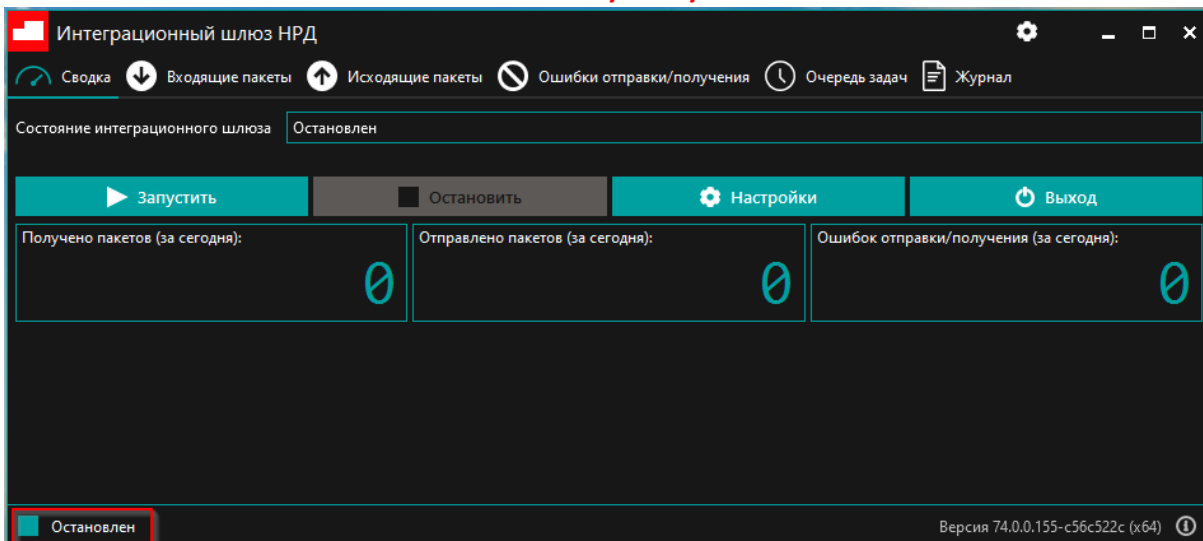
Интеграционный шлюз НРД

Сводка Входящие пакеты Исходящие пакеты Ошибки отправки/получения Очередь задач Журнал

Состояние интеграционного шлюза Остановлен

Запустить Остановить Настройки Выход

Получено пакетов (за сегодня):
0

Отправлено пакетов (за сегодня):
0

Ошибок отправки/получения (за сегодня):
0

Остановлен

Версия 74.0.0.155-c56c522c (x64)